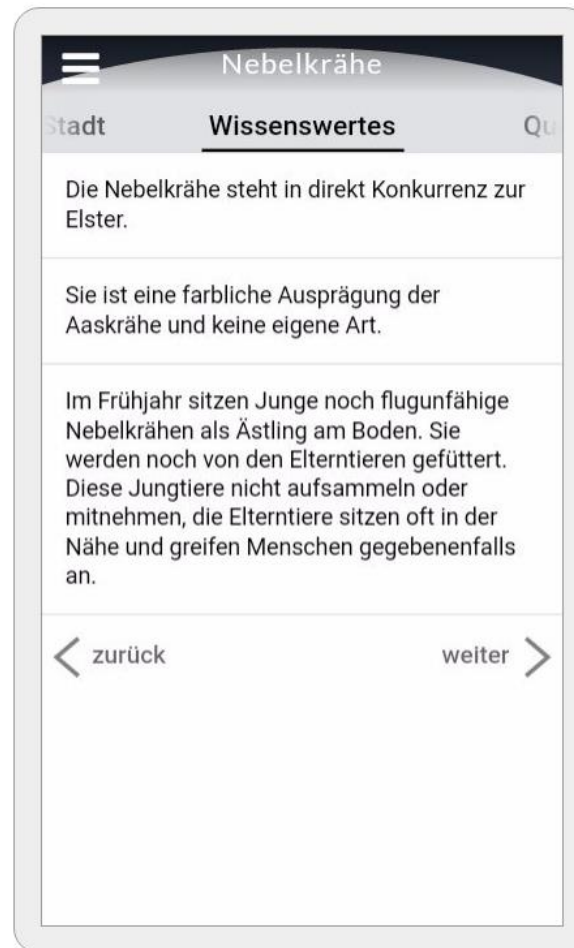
Nebelkrähe

tadt Wissenswertes Qu

Die Nebelkrähe steht in direkt Konkurrenz zur Elster.

Sie ist eine farbliche Ausprägung der Aaskrähe und keine eigene Art.

Im Frühjahr sitzen Junge noch flugunfähige Nebelkrähen als Ästling am Boden. Sie werden noch von den Elterntieren gefüttert. Diese Jungtiere nicht aufsammeln oder mitnehmen, die Elterntiere sitzen oft in der Nähe und greifen Menschen gegebenenfalls an.

zurück weiter